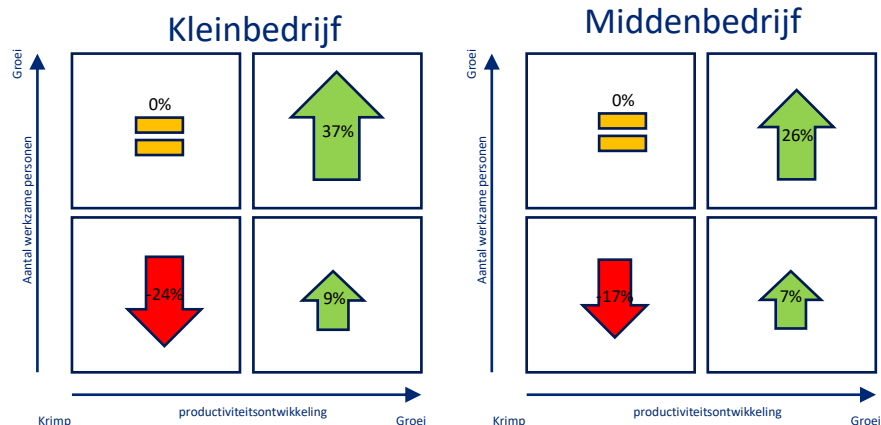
Kleinbedrijf

Groei

Aantal werkzame personen

0%

37%

-24%

9%

Krimp

productiviteitsontwikkeling

Groei

Middenbedrijf

Groei

Aantal werkzame personen

0%

26%

-17%

7%

Krimp

productiviteitsontwikkeling

Groei